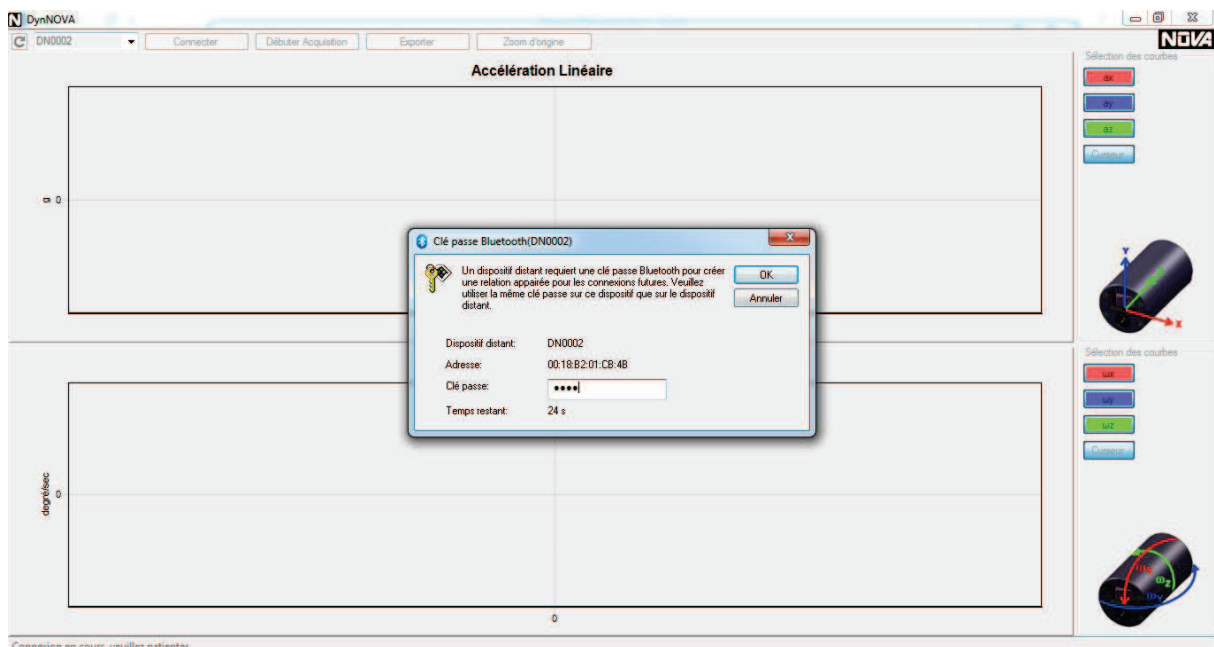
DynNOVA

DN0002 Connecter Débuter Acquisition Exporter Zoom d'origine

NOVA

Accélération Linéaire

g 0

Sélection des courbes
ax
ay
az
Curseur

Clé passe Bluetooth(DN0002)

Un dispositif distant requiert une clé passe Bluetooth pour créer une relation appairée pour les connexions futures. Veuillez utiliser la même clé passe sur ce dispositif que sur le dispositif distant.

OK
Annuler

Dispositif distant: DN0002
Adresse: 00:18:B2:01:CB:4B
Clé passe: ••••
Temps restant: 24 s

Y
X

Sélection des courbes
ωx
ωy
ωz
Curseur

degré/sec 0

0

$\omega_x$
$\omega_z$
$\omega_y$

Connexion en cours, veuillez patienter